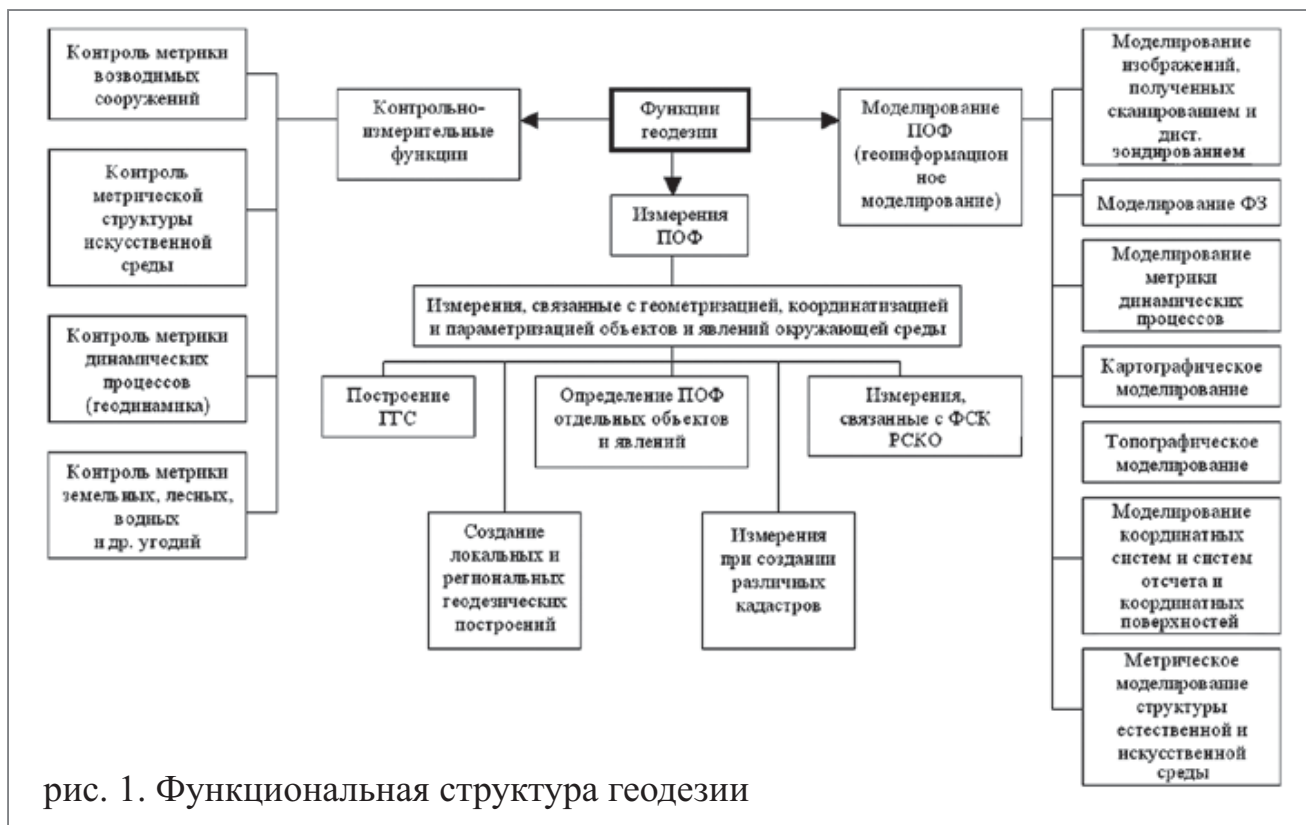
Контроль метрики возводимых сооружений

Контроль метрической структуры искусственной среды

Контроль метрики динамических процессов (геодинамика)

Контроль метрики земельных, лесных, водных и др. угодий

Контрольно-измерительные функции

Функции геодезии

Моделирование ПОФ (геоинформационное моделирование)

Моделирование изображений, полученных сканированием и дист. зондированием

Моделирование ФЗ

Моделирование метрики динамических процессов

Картографическое моделирование

Топографическое моделирование

Моделирование координатных систем и систем отсчета и координатных поверхностей

Метрическое моделирование структуры естественной и искусственной среды

Измерения ПОФ

Измерения, связанные с геометризацией, координатизацией и параметризацией объектов и явлений окружающей среды

Построение ГГС

Определение ПОФ отдельных объектов и явлений

Измерения, связанные с ФСК РСКО

Создание локальных и региональных геодезических построений

Измерения при создании различных кадастров

рис. 1. Функциональная структура геодезии